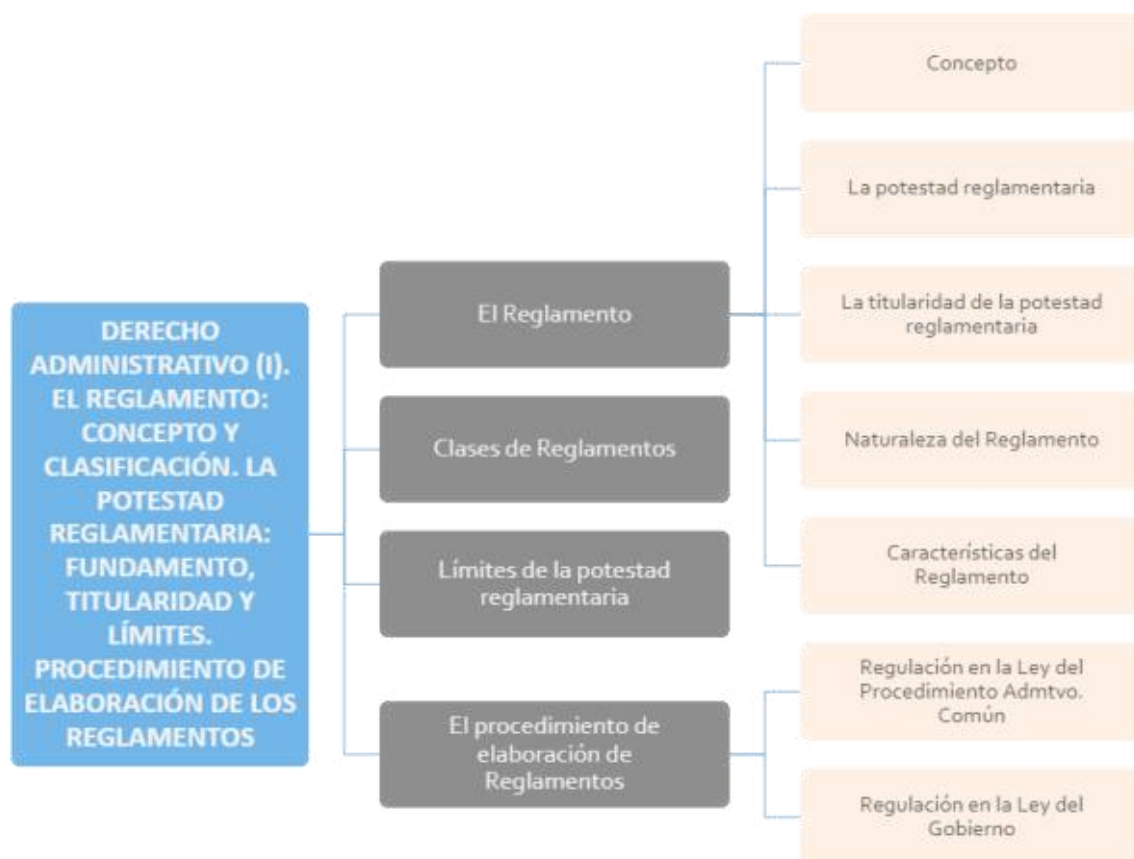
DERECHO ADMINISTRATIVO (I). EL REGLAMENTO: CONCEPTO Y CLASIFICACIÓN. LA POTESTAD REGLAMENTARIA: FUNDAMENTO, TITULARIDAD Y LÍMITES. PROCEDIMIENTO DE ELABORACIÓN DE LOS REGLAMENTOS

El Reglamento

Concepto

La potestad reglamentaria

La titularidad de la potestad reglamentaria

Naturaleza del Reglamento

Características del Reglamento

Clases de Reglamentos

Límites de la potestad reglamentaria

El procedimiento de elaboración de Reglamentos

Regulación en la Ley del Procedimiento Admtvo. Común

Regulación en la Ley del Gobierno